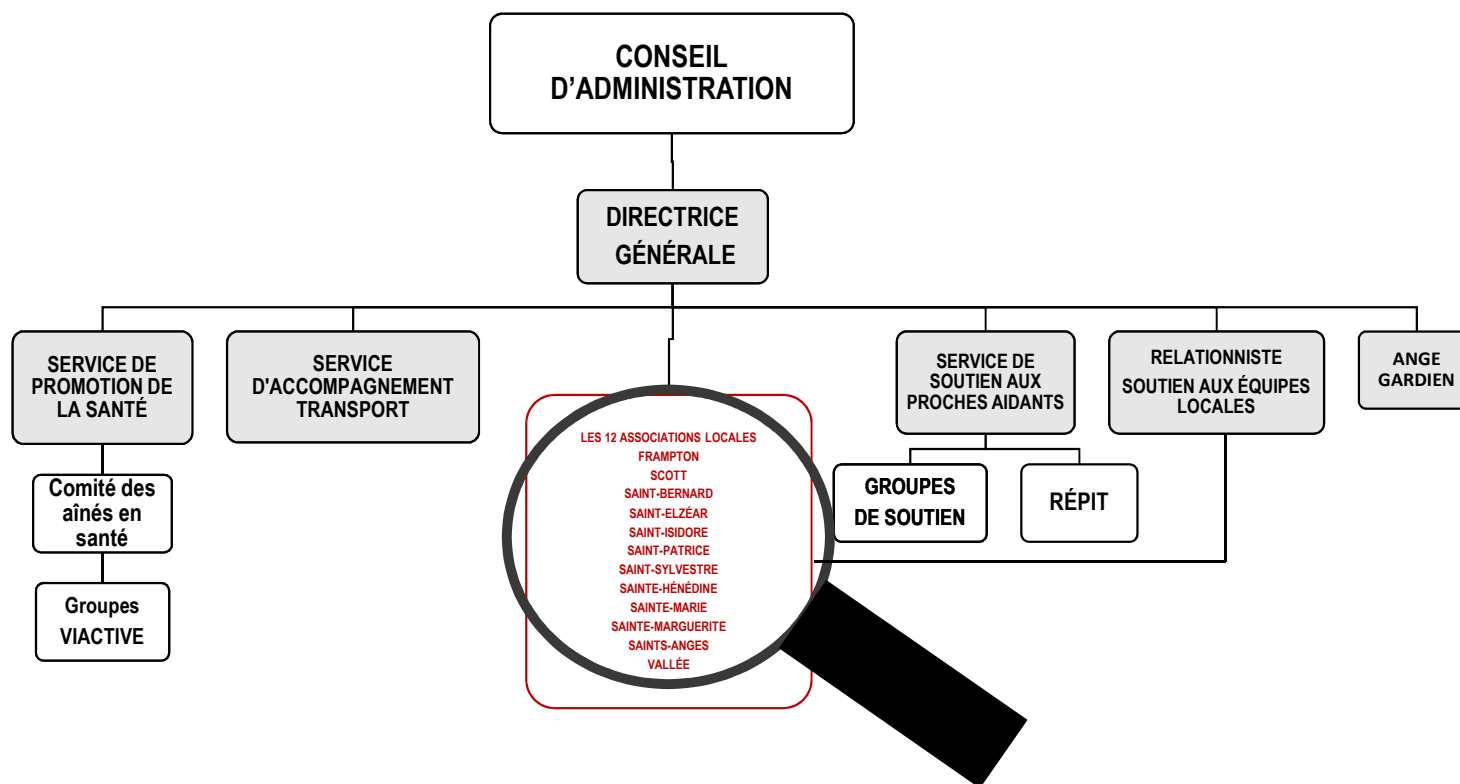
CONSEIL D'ADMINISTRATION

DIRECTRICE GÉNÉRALE

SERVICE DE PROMOTION DE LA SANTÉ

Comité des aînés en santé

Groupes VIACTIVE

SERVICE D'ACCOMPAGNEMENT TRANSPORT

LES 12 ASSOCIATIONS LOCALES
FRAMPTON
SCOTT
SAINT-BERNARD
SAINT-ELZÉAR
SAINT-ISIDORE
SAINT-PATRICE
SAINT-SYLVESTRE
SAINTE-HÉNÉDINE
SAINTE-MARIE
SAINTE-MARGUERITE
SAINTS-ANGES
VALLÉE

SERVICE DE SOUTIEN AUX PROCHES AIDANTS

GROUPES DE SOUTIEN

RÉPIT

RELATIONNISTE
SOUTIEN AUX ÉQUIPES LOCALES

ANGE GARDIEN